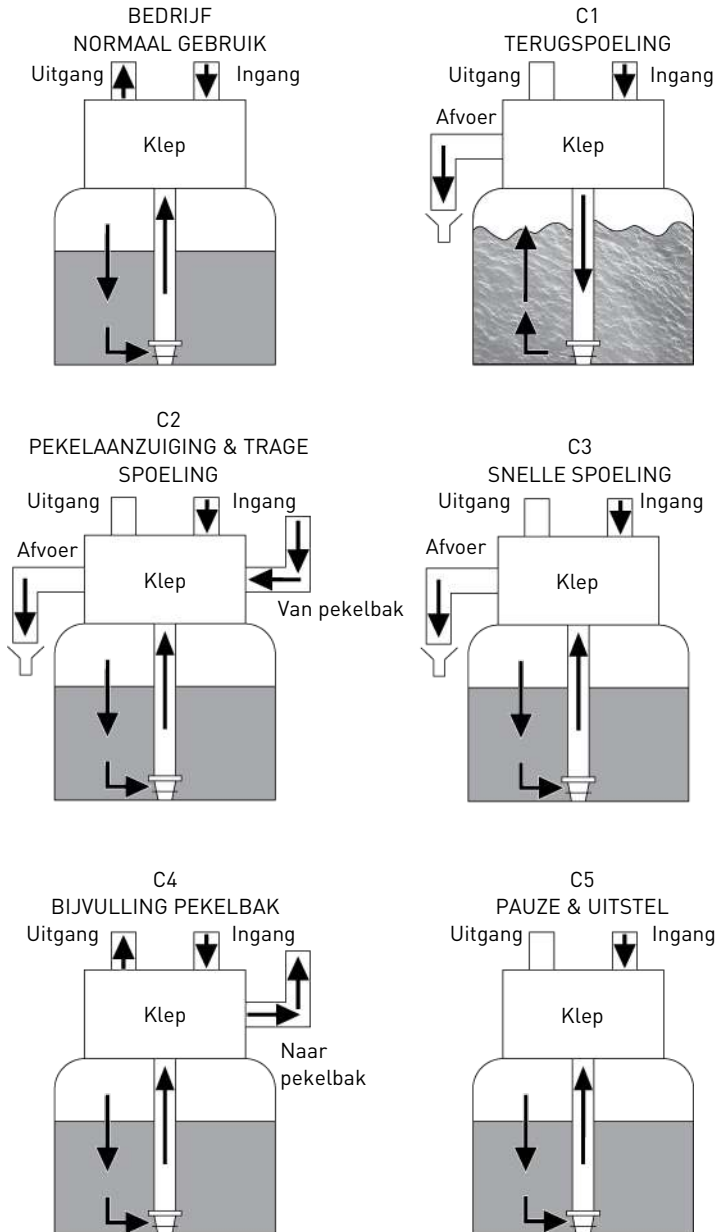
BEDRIJF
NORMAAL GEBRUIK
Uitgang
Ingang
Klep

C1
TERUGSPOELING
Uitgang
Ingang
Afvoer
Klep

C2
PEKELAANZUIGING & TRAGE SPOELING
Uitgang
Ingang
Afvoer
Klep
Van pekelbak

C3
SNELLE SPOELING
Uitgang
Ingang
Afvoer
Klep

C4
BIJVULLING PEKELBAK
Uitgang
Ingang
Klep
Naar pekelbak

C5
PAUZE & UITSTEL
Uitgang
Ingang
Klep